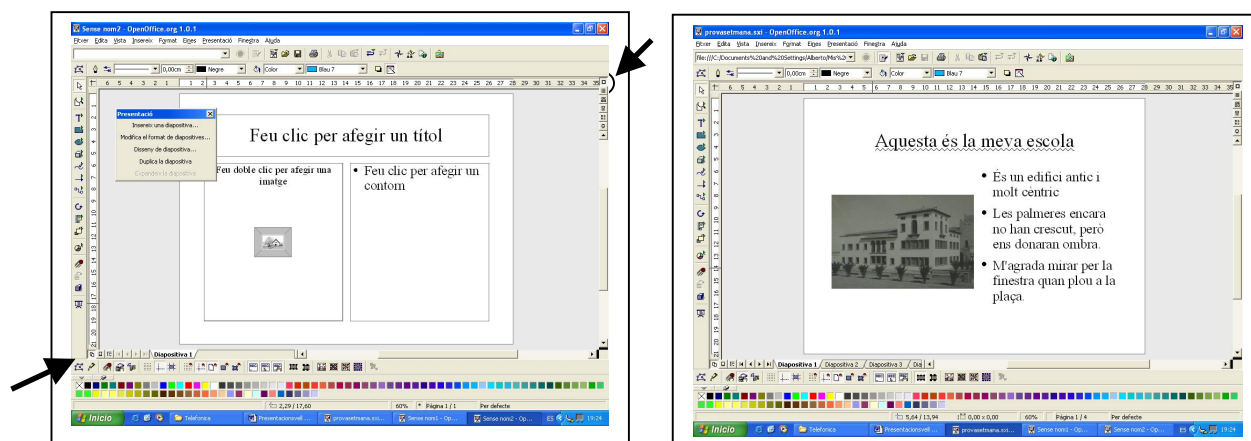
Sense nom2 - OpenOffice.org 1.0.1

Fitxer Edita Visualitza Insereix Format Eines Presentació Finestra Ajuda

0,00cm Negre Color Blau 7

Presentació
Insereix una diapositiva...
Modifica el format de diapositives...
Disseny de diapositiva...
Duplica la diapositiva
Expandeix la diapositiva

Feu clic per afegir un títol

Feu doble clic per afegir una imatge

• Feu clic per afegir un contorn

Diapositiva 1

2,29 / 17,60 60% Pàgina 1 / 1 Per defecte

Inicio Telefonica Presentacionsvell ... provasetmana.sxi... Sense nom1 - Op... Sense nom2 - Op... 19:24

provasetmana.sxi - OpenOffice.org 1.0.1

Fitxer Edita Visualitza Insereix Format Eines Presentació Finestra Ajuda

file:///C:/Documents%20and%20Settings/Alberto/Mis%2

0,00cm Negre Color Blau 7

Aquesta és la meva escola

• És un edifici antic i molt cèntric
• Les palmeres encara no han crescut, però ens donaran ombra.
• M'agrada mirar per la finestra quan plou a la plaça.

Diapositiva 1 Diapositiva 2 Diapositiva 3 Dia

5,64 / 13,94 0,00 x 0,00 60% Pàgina 1 / 4 Per defecte

Inicio Telefonica Presentacionsvell ... provasetmana.sxi... Sense nom1 - Op... Sense nom2 - Op... 19:24